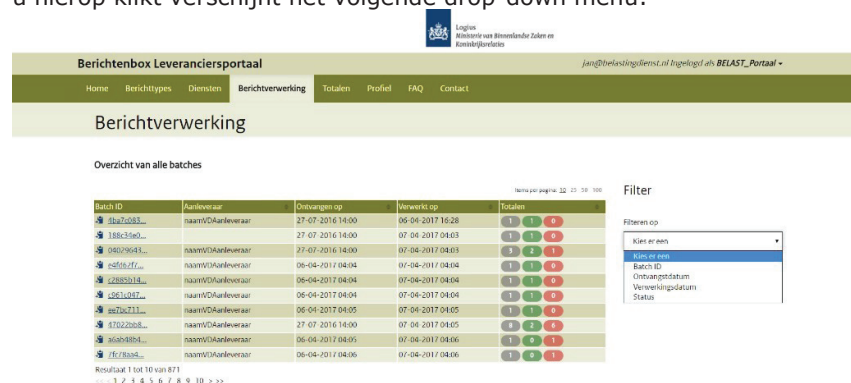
u hierop klikt verschijnt het volgende drop-down menu:

Logius
Ministerie van Binnenlandse Zaken en Koninkrijksrelaties

Berichtenbox Leveranciersportaal
jan@belastingdienst.nl Ingelogd als BELAST_Portaal ▾

Home Berichttypes Diensten Berichtverwerking Totalen Profiel FAQ Contact

Berichtverwerking

Overzicht van alle batches

Items per pagina: 10 25 50 100

| Batch ID | Aanleveraar | Ontvangen op | Verwerkt op | Totalen |
|---|---|---|---|---|
| 4ba7c083... | naamVDAanleveraar | 27-07-2016 14:00 | 06-04-2017 16:28 | 1 1 0 |
| 188c34e0... | | 27-07-2016 14:00 | 07-04-2017 04:03 | 1 1 0 |
| 04029643... | naamVDAanleveraar | 27-07-2016 14:00 | 07-04-2017 04:03 | 3 2 1 |
| e4fdb7f7... | naamVDAanleveraar | 06-04-2017 04:04 | 07-04-2017 04:04 | 1 1 0 |
| c2885b14... | naamVDAanleveraar | 06-04-2017 04:04 | 07-04-2017 04:04 | 1 1 0 |
| c961c047... | naamVDAanleveraar | 06-04-2017 04:04 | 07-04-2017 04:04 | 1 1 0 |
| ee7bc711... | naamVDAanleveraar | 06-04-2017 04:05 | 07-04-2017 04:05 | 1 1 0 |
| 17022bb8... | naamVDAanleveraar | 27-07-2016 14:00 | 07-04-2017 04:05 | 8 2 6 |
| 36ab48b4... | naamVDAanleveraar | 06-04-2017 04:06 | 07-04-2017 04:06 | 1 0 1 |
| ffc78aa4... | naamVDAanleveraar | 06-04-2017 04:06 | 07-04-2017 04:06 | 1 0 1 |

Resultaat 1 tot 10 van 871
<< < 1 2 3 4 5 6 7 8 9 10 > >>

Filter

Filteren op

Kies er een ▾
Kies er een
Batch ID
Ontvangstdatum
Verwerkingsdatum
Status